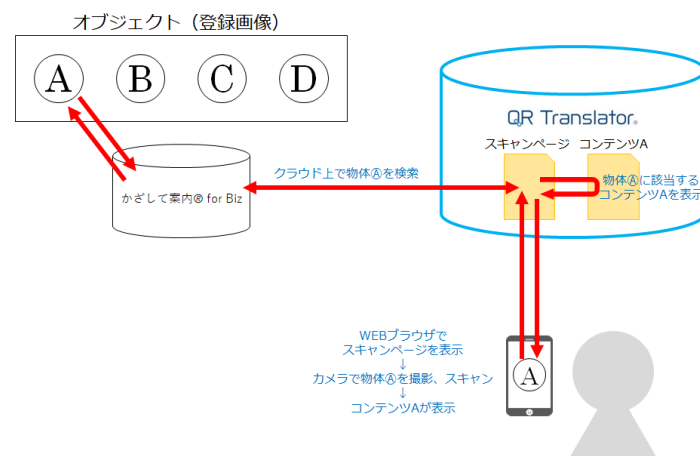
オブジェクト（登録画像）

A B C D

かざして案内® for Biz

クラウド上で物体Ⓐを検索

QR Translator®

スキャンページ

コンテンツA

物体Ⓐに該当する
コンテンツAを表示

WEBブラウザで
スキャンページを表示
↓
カメラで物体Ⓐを撮影、スキャン
↓
コンテンツAが表示

A